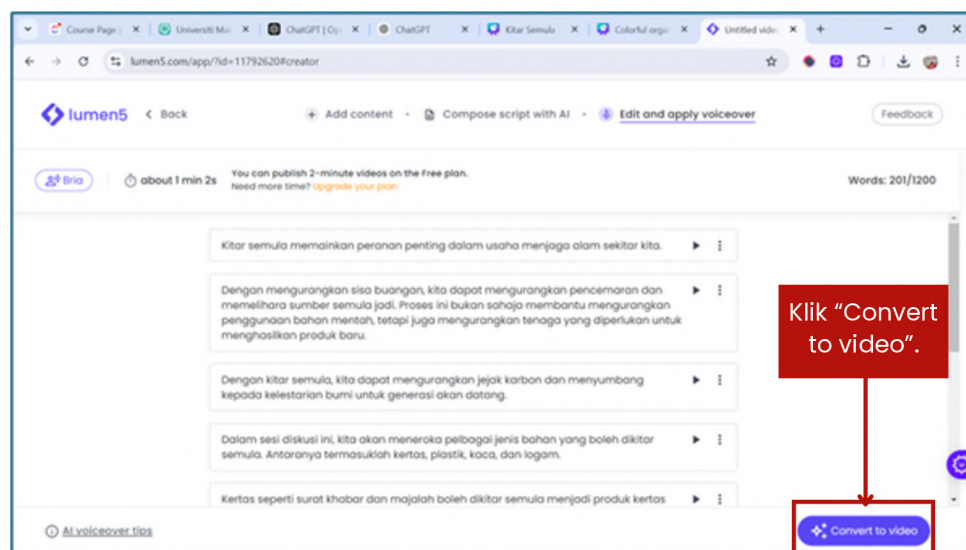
Course Page | ✕ Universiti Ma ✕ ChatGPT | Op ✕ ChatGPT ✕ Kitar Semula ✕ Colorful orga ✕ Untitled vide ✕ +

lumen5.com/app/?id=11792620#creator

lumen5 < Back

+ Add content • Compose script with AI • Edit and apply voiceover

Feedback

Bria

about 1 min 2s

You can publish 2-minute videos on the Free plan.
Need more time? Upgrade your plan

Words: 201/1200

Kitar semula memainkan peranan penting dalam usaha menjaga alam sekitar kita.

Dengan mengurangkan sisa buangan, kita dapat mengurangkan pencemaran dan memelihara sumber semula jadi. Proses ini bukan sahaja membantu mengurangkan penggunaan bahan mentah, tetapi juga mengurangkan tenaga yang diperlukan untuk menghasilkan produk baru.

Dengan kitar semula, kita dapat mengurangkan jejak karbon dan menyumbang kepada kelestarian bumi untuk generasi akan datang.

Dalam sesi diskusi ini, kita akan meneroka pelbagai jenis bahan yang boleh dikitar semula. Antaranya termasuklah kertas, plastik, kaca, dan logam.

Kertas seperti surat khabar dan majalah boleh dikitar semula menjadi produk kertas

Klik “Convert to video”.

AI voiceover tips

Convert to video